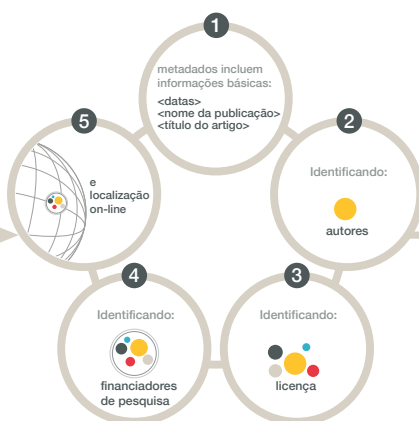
1

metadados incluem informações básicas:
<datas>
<nome da publicação>
<título do artigo>

2

Identificando:

autores

3

Identificando:

licença

4

Identificando:

financiadores de pesquisa

5

e localização on-line